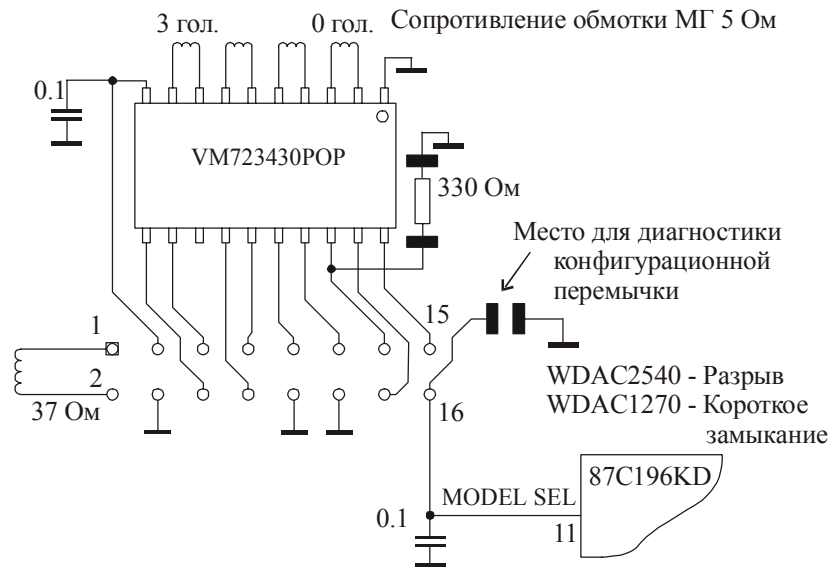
3 гол.

0 гол.

Сопротивление обмотки МГ 5 Ом

0.1

VM723430POP

330 Ом

Место для диагностики конфигурационной перемычки

1

2

37 Ом

15

16

WDAC2540 - Разрыв
WDAC1270 - Короткое замыкание

87C196KD

MODEL SEL

0.1

11